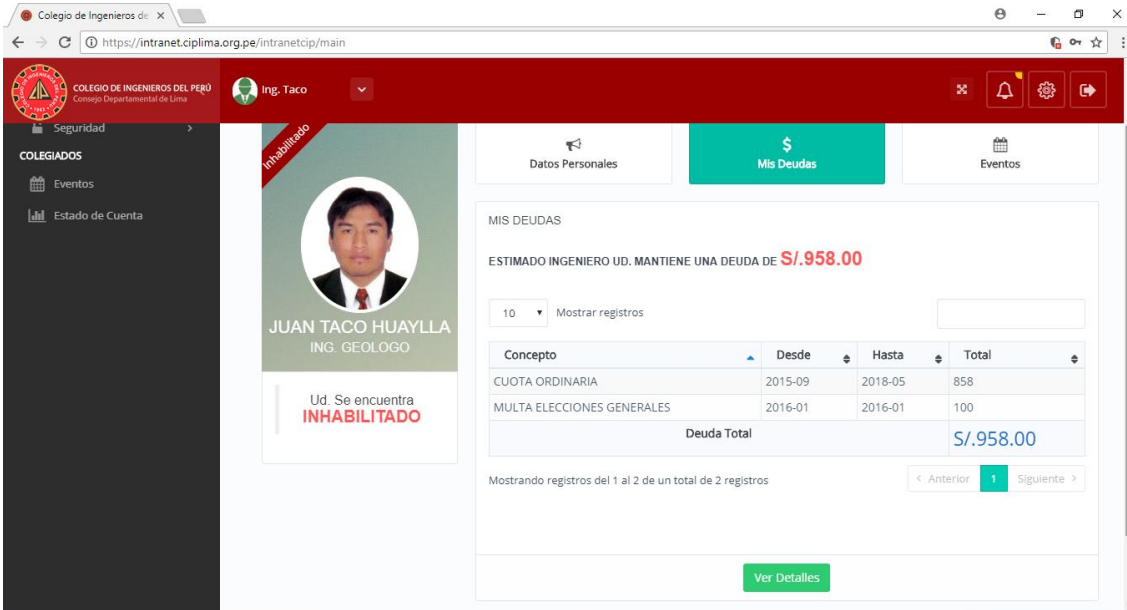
Colegio de Ingenieros de ×

https://intranet.ciplima.org.pe/intranetcip/main

COLEGIO DE INGENIEROS DEL PERÚ
Consejo Departamental de Lima

Ing. Taco

Seguridad

COLEGIADOS

Eventos

Estado de Cuenta

Inhabilitado

JUAN TACO HUAYLLA
ING. GEOLOGO

Ud. Se encuentra
INHABILITADO

Datos Personales

$
Mis Deudas

Eventos

MIS DEUDAS

ESTIMADO INGENIERO UD. MANTIENE UNA DEUDA DE S/.958.00

10 Mostrar registros

| Concepto | Desde | Hasta | Total |
|---|---|---|---|
| CUOTA ORDINARIA | 2015-09 | 2018-05 | 858 |
| MULTA ELECCIONES GENERALES | 2016-01 | 2016-01 | 100 |
| Deuda Total | | | S/.958.00 |

Mostrando registros del 1 al 2 de un total de 2 registros

‹ Anterior 1 Siguiente ›

Ver Detalles